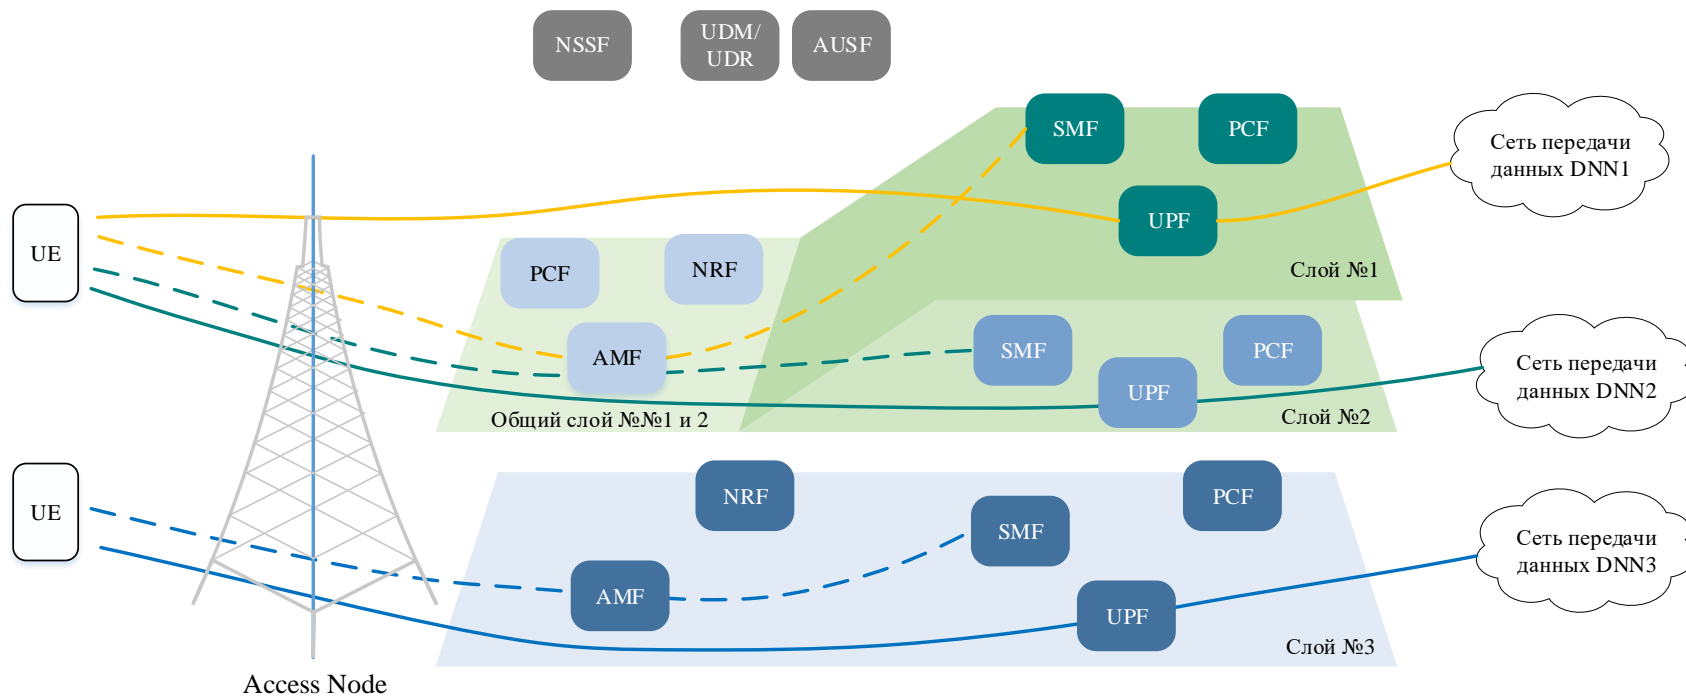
NSSF

UDM/
UDR

AUSF

SMF

PCF

Сеть передачи данных DNN1

UE

UPF

PCF

NRF

Слой №1

AMF

SMF

PCF

Сеть передачи данных DNN2

UPF

Общий слой №№1 и 2

Слой №2

UE

NRF

PCF

SMF

Сеть передачи данных DNN3

AMF

UPF

Слой №3

Access Node